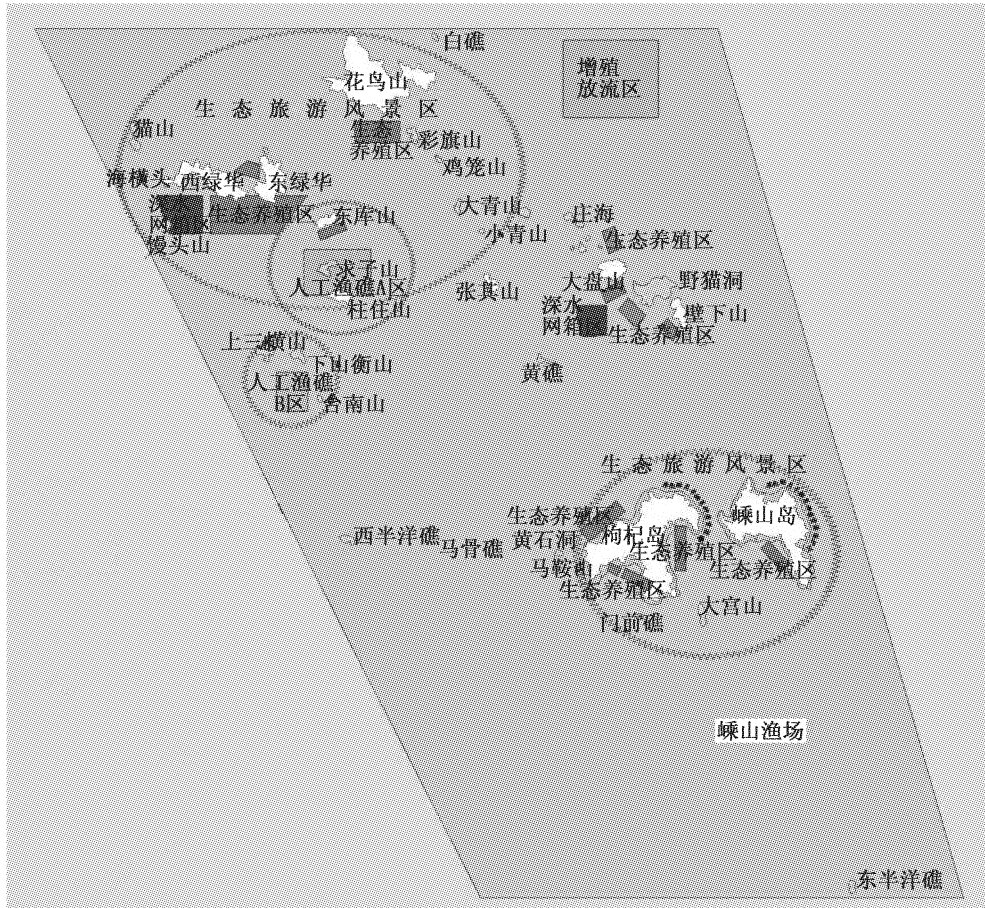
白礁

增殖放流区

花鸟山

生态旅游风景区

猫山

生态养殖区

彩旗山

鸡笼山

海横头

西绿华

东绿华

深水网箱区

生态养殖区

东库山

馒头山

大青山

小青山

上海

生态养殖区

求子山

人工渔礁A区

杜住山

张其山

大盘山

野猫洞

深水网箱区

壁下山

生态养殖区

上三横山

下三衡山

人工渔礁B区

舍南山

黄礁

生态旅游风景区

生态养殖区

嵊山岛

西半洋礁

马骨礁

黄石洞

枸杞岛

生态养殖区

马鞍山

生态养殖区

生态养殖区

大宫山

门前礁

嵊山渔场

东半洋礁